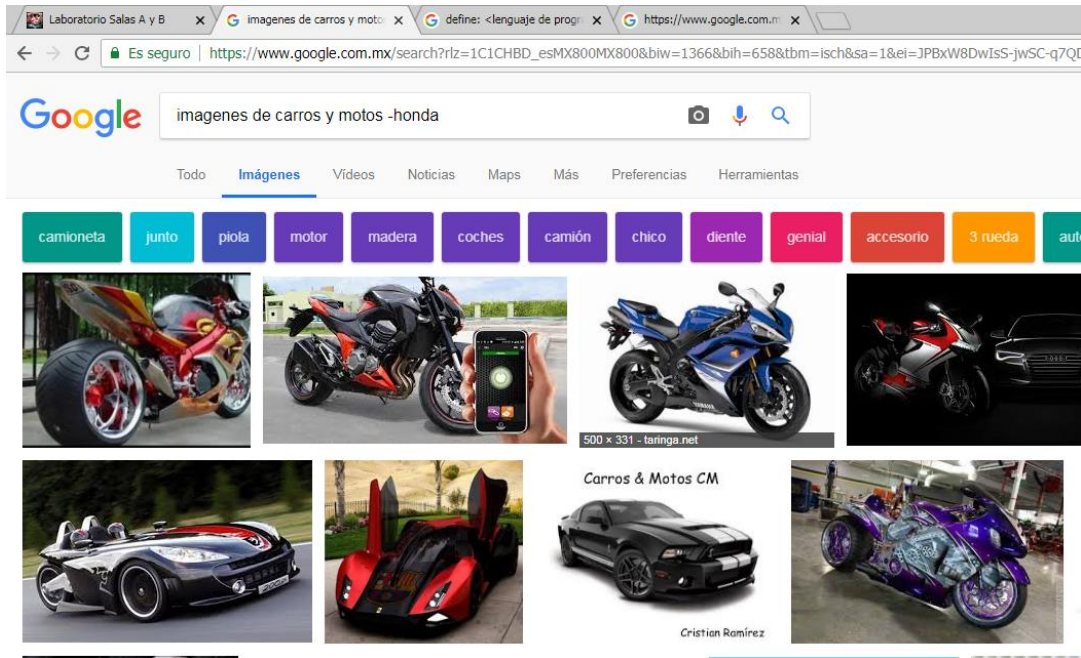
Laboratorio Salas A y B ×
imagenes de carros y moto ×
define: <lenguaje de progr ×
https://www.google.com.m ×

Es seguro | https://www.google.com.mx/search?rlz=1C1CHBD_esMX800MX800&biw=1366&bih=658&tbm=isch&sa=1&ei=JPBxW8DwIsS-jwSC-q7QD

Google
imagenes de carros y motos -honda

Todo Imágenes Videos Noticias Maps Más Preferencias Herramientas

camioneta junto piola motor madera coches camión chico diente genial accesorio 3 rueda aut

500 × 331 - taringa.net

Carros & Motos CM

Cristian Ramírez